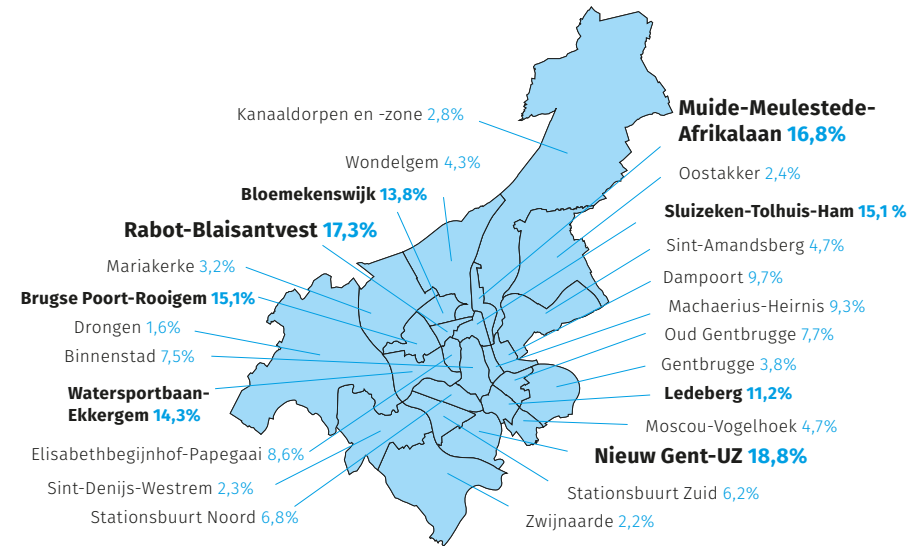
Kanaaldorpen en -zone 2,8%

Muide-Meulestede-Afrikalaan 16,8%

Wondelgem 4,3%

Oostakker 2,4%

Bloemekenswijk 13,8%

Sluizeken-Tolhuis-Ham 15,1 %

Rabot-Blaisantvest 17,3%

Sint-Amandsberg 4,7%

Mariakerke 3,2%

Dampoort 9,7%

Brugse Poort-Rooigem 15,1%

Machaerius-Heirnis 9,3%

Drongen 1,6%

Oud Gentbrugge 7,7%

Binnenstad 7,5%

Gentbrugge 3,8%

Watersportbaan-Ekkergem 14,3%

Ledeberg 11,2%

Moscou-Vogelhoek 4,7%

Elisabethbegijnhof-Papegaai 8,6%

Nieuw Gent-UZ 18,8%

Sint-Denijs-Westrem 2,3%

Stationsbuurt Zuid 6,2%

Stationsbuurt Noord 6,8%

Zwijnaarde 2,2%